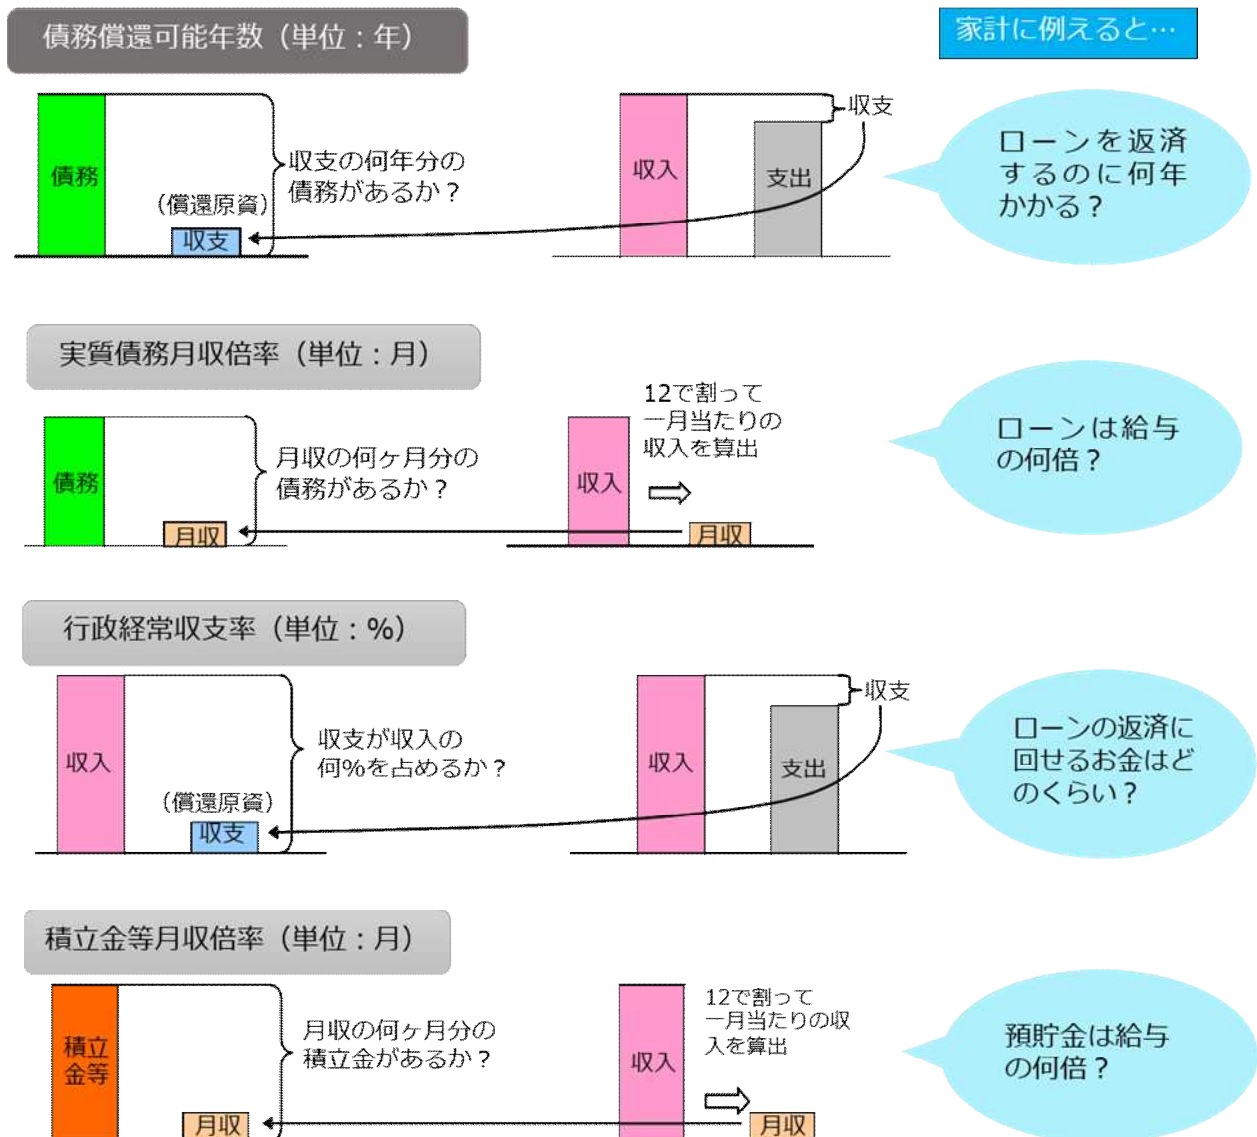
債務償還可能年数（単位：年）

家計に例えると…

債務

（償還原資）
収支

収支の何年分の債務があるか？

収入

支出

収支

ローンを返済するのに何年かかる？

実質債務月収倍率（単位：月）

債務

月収

月収の何ヶ月分の債務があるか？

収入

12で割って一月当たりの収入を算出

月収

ローンは給与の何倍？

行政経常収支率（単位：%）

収入

（償還原資）
収支

収支が収入の何%を占めるか？

収入

支出

収支

ローンの返済に回せるお金はどのくらい？

積立金等月収倍率（単位：月）

積立金等

月収

月収の何ヶ月分の積立金があるか？

収入

12で割って一月当たりの収入を算出

月収

預貯金は給与の何倍？